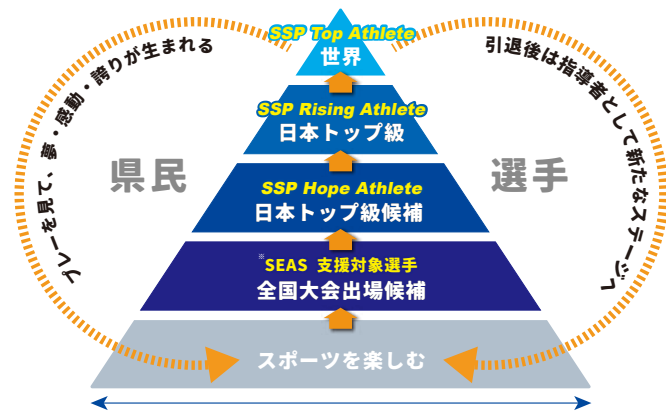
SSP Top Athlete
世界

SSP Rising Athlete
日本トップ級

SSP Hope Athlete
日本トップ級候補

※SEAS 支援対象選手
全国大会出場候補

スポーツを楽しむ

県民

選手

プレーを見て、夢・感動・誇りが生まれる

引退後は指導者として新たなステージへ